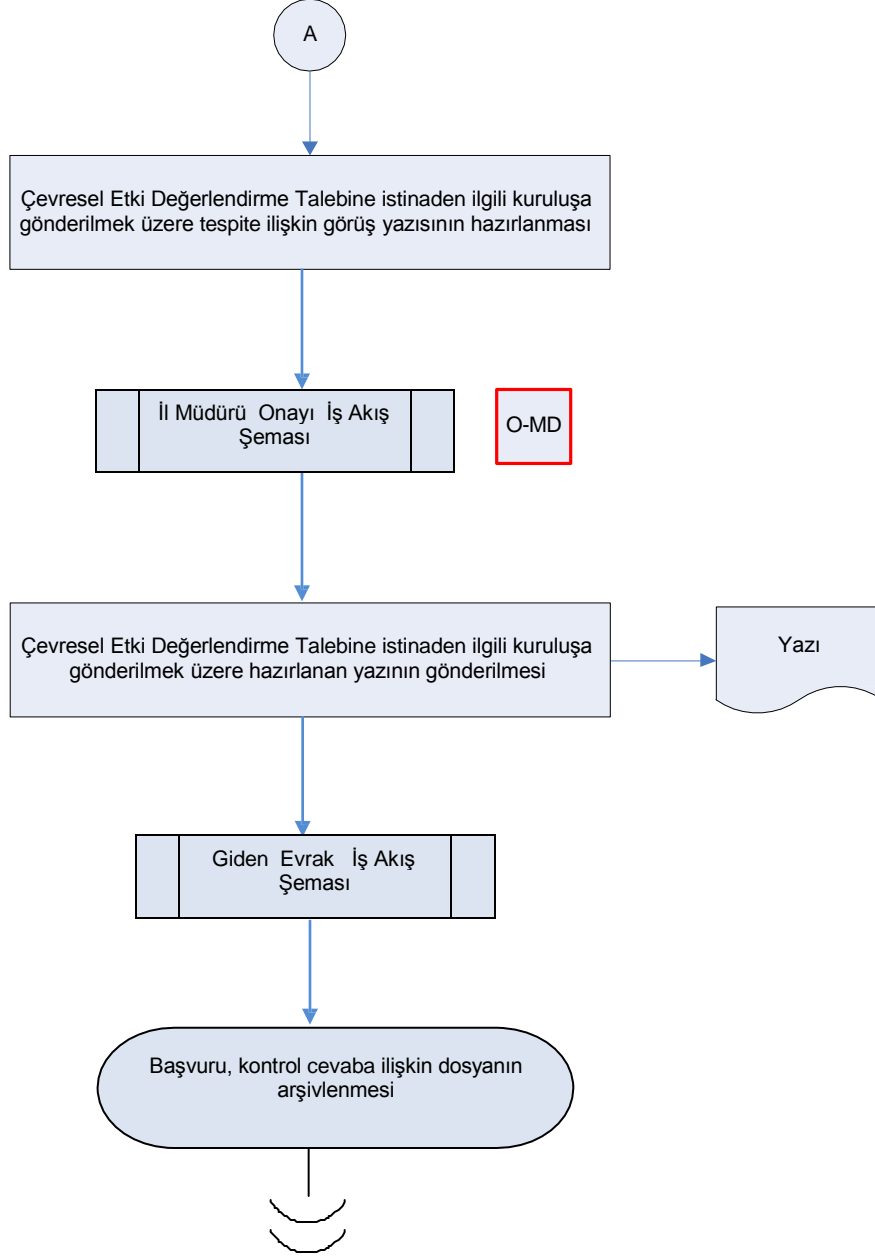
A

Çevresel Etki Değerlendirme Talebine istinaden ilgili kuruluşa gönderilmek üzere tespite ilişkin görüş yazısının hazırlanması

İl Müdürü Onayı İş Akış Şeması

O-MD

Çevresel Etki Değerlendirme Talebine istinaden ilgili kuruluşa gönderilmek üzere hazırlanan yazının gönderilmesi

Yazı

Giden Evrak İş Akış Şeması

Başvuru, kontrol cevaba ilişkin dosyanın arşivlenmesi